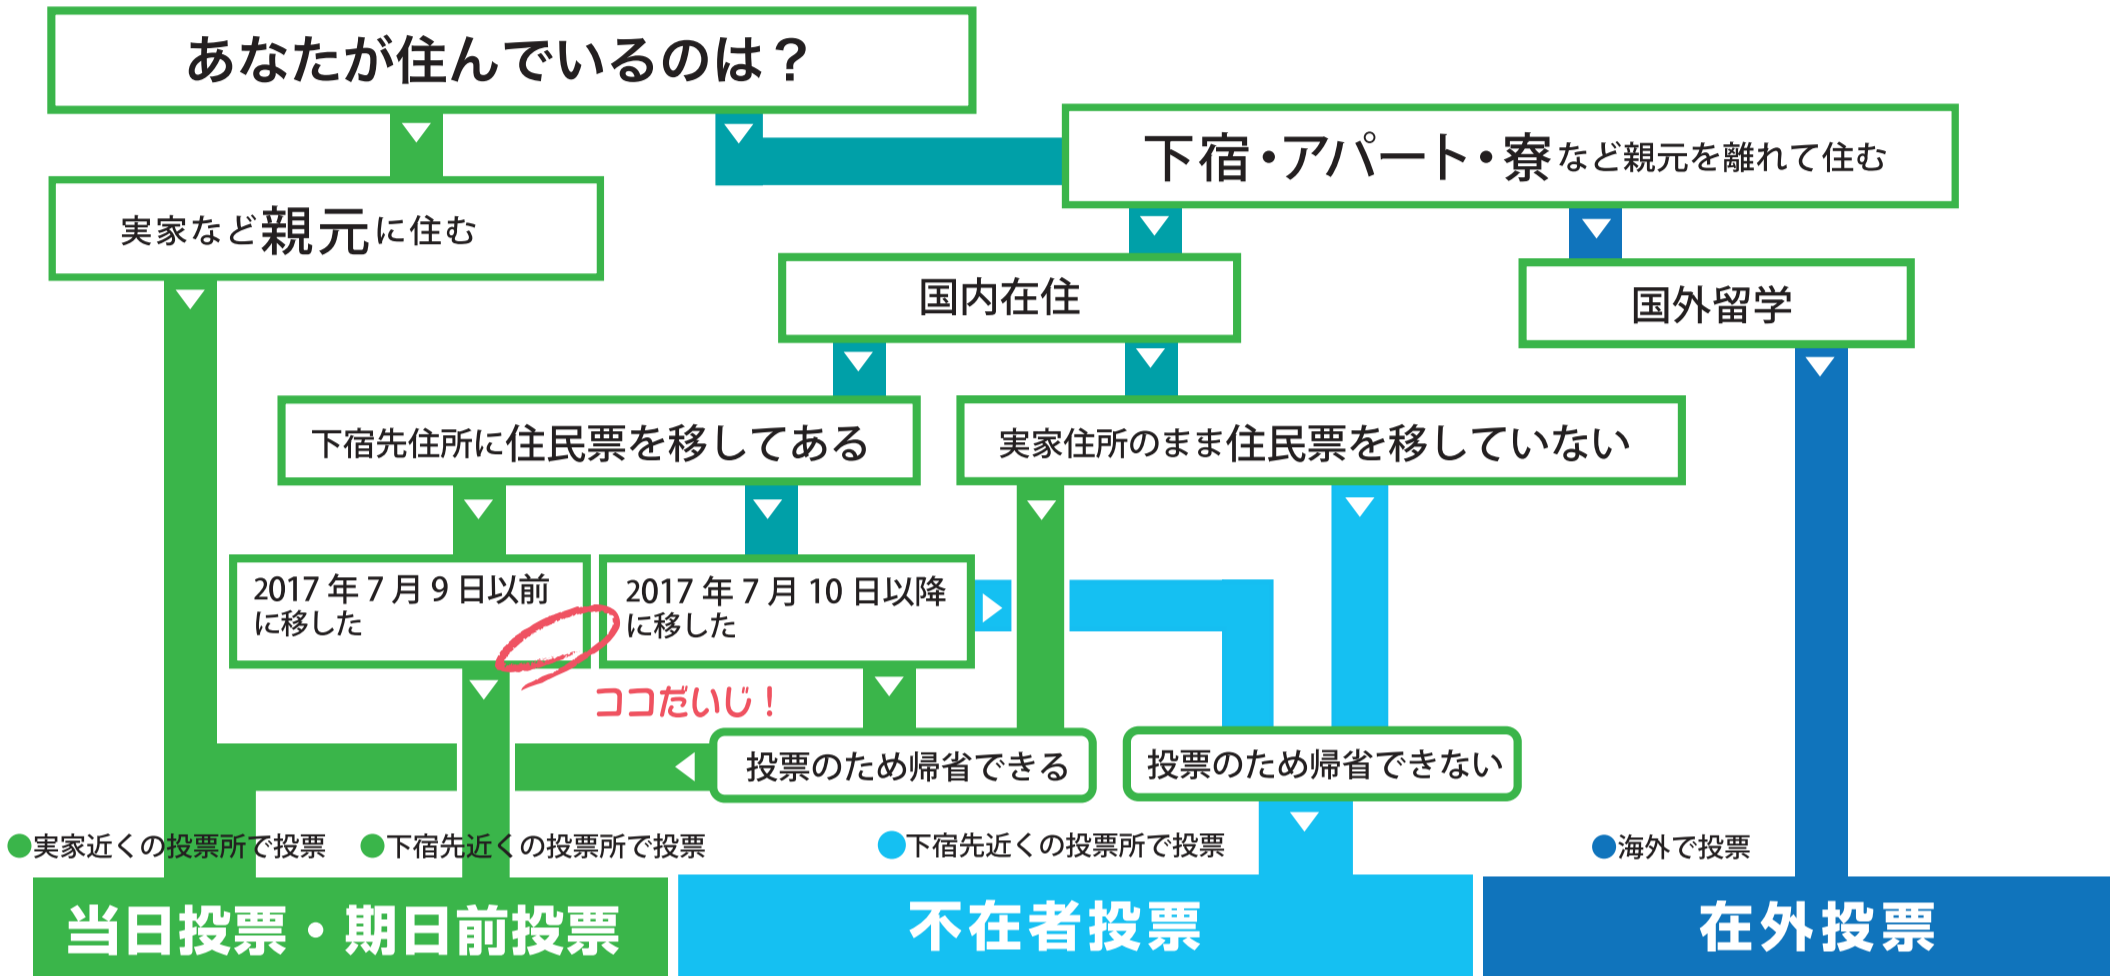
あなたが住んでいるのは？

実家など親元に住む

下宿・アパート・寮など親元を離れて住む

国内在住

国外留学

下宿先住所に住民票を移してある

実家住所のまま住民票を移していない

2017年7月9日以前に移した

2017年7月10日以降に移した

ココだいじ！

投票のため帰省できる

投票のため帰省できない

●実家近くの投票所で投票　●下宿先近くの投票所で投票

●下宿先近くの投票所で投票

●海外で投票

当日投票・期日前投票

不在者投票

在外投票